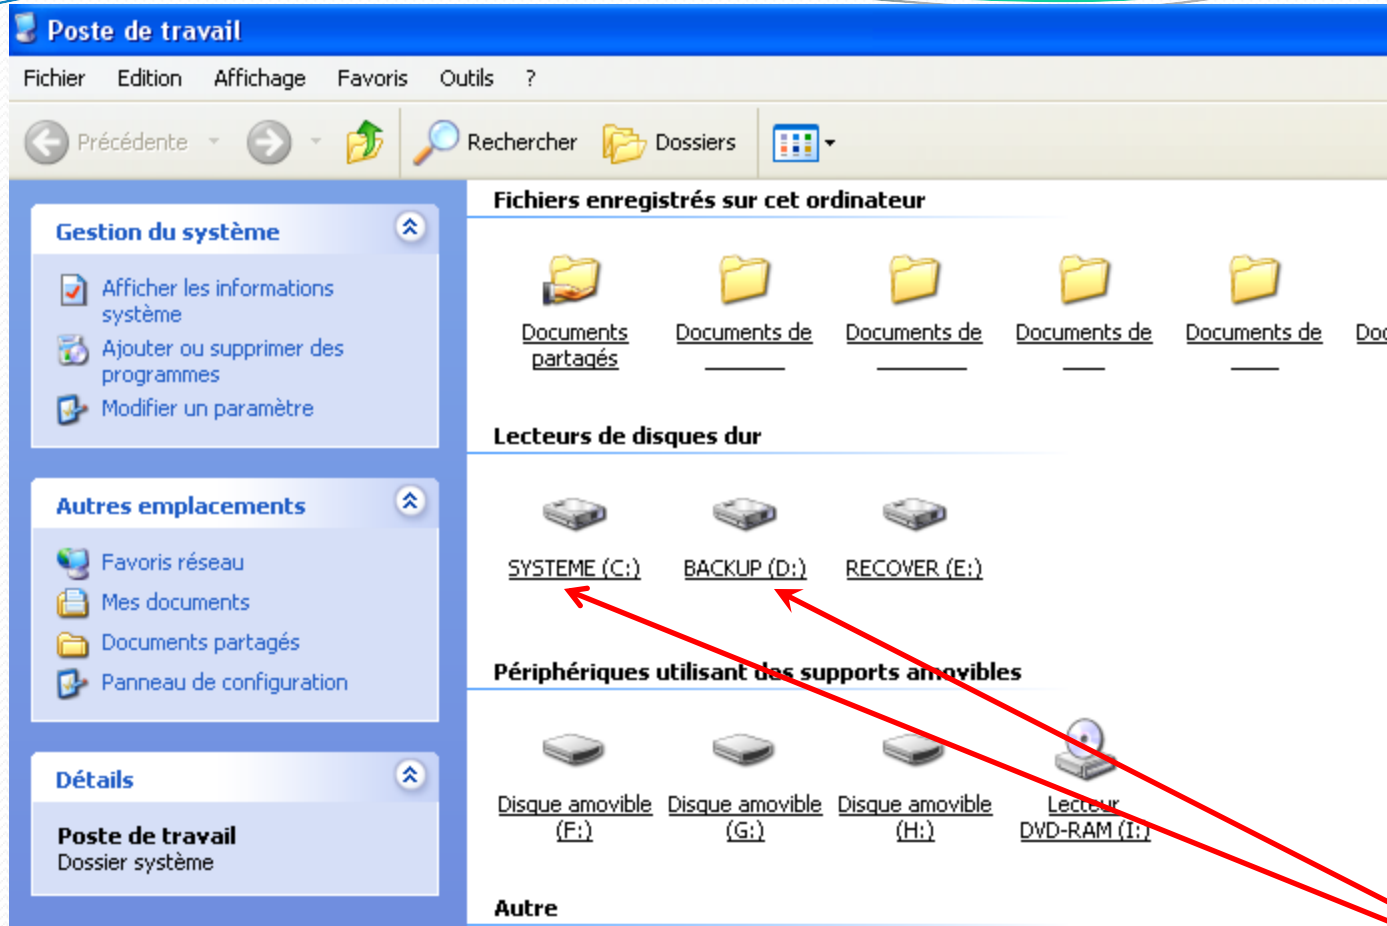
Poste de travail

Fichier Edition Affichage Favoris Outils ?

Précédente Rechercher Dossiers

Gestion du système

Afficher les informations système

Ajouter ou supprimer des programmes

Modifier un paramètre

Autres emplacements

Favoris réseau

Mes documents

Documents partagés

Panneau de configuration

Détails

Poste de travail
Dossier système

Fichiers enregistrés sur cet ordinateur

Documents partagés

Documents de ______

Documents de ______

Documents de ___

Documents de ___

Do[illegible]

Lecteurs de disques dur

SYSTEME (C:)

BACKUP (D:)

RECOVER (E:)

Périphériques utilisant des supports amovibles

Disque amovible (F:)

Disque amovible (G:)

Disque amovible (H:)

Lecteur DVD-RAM (I:)

Autre